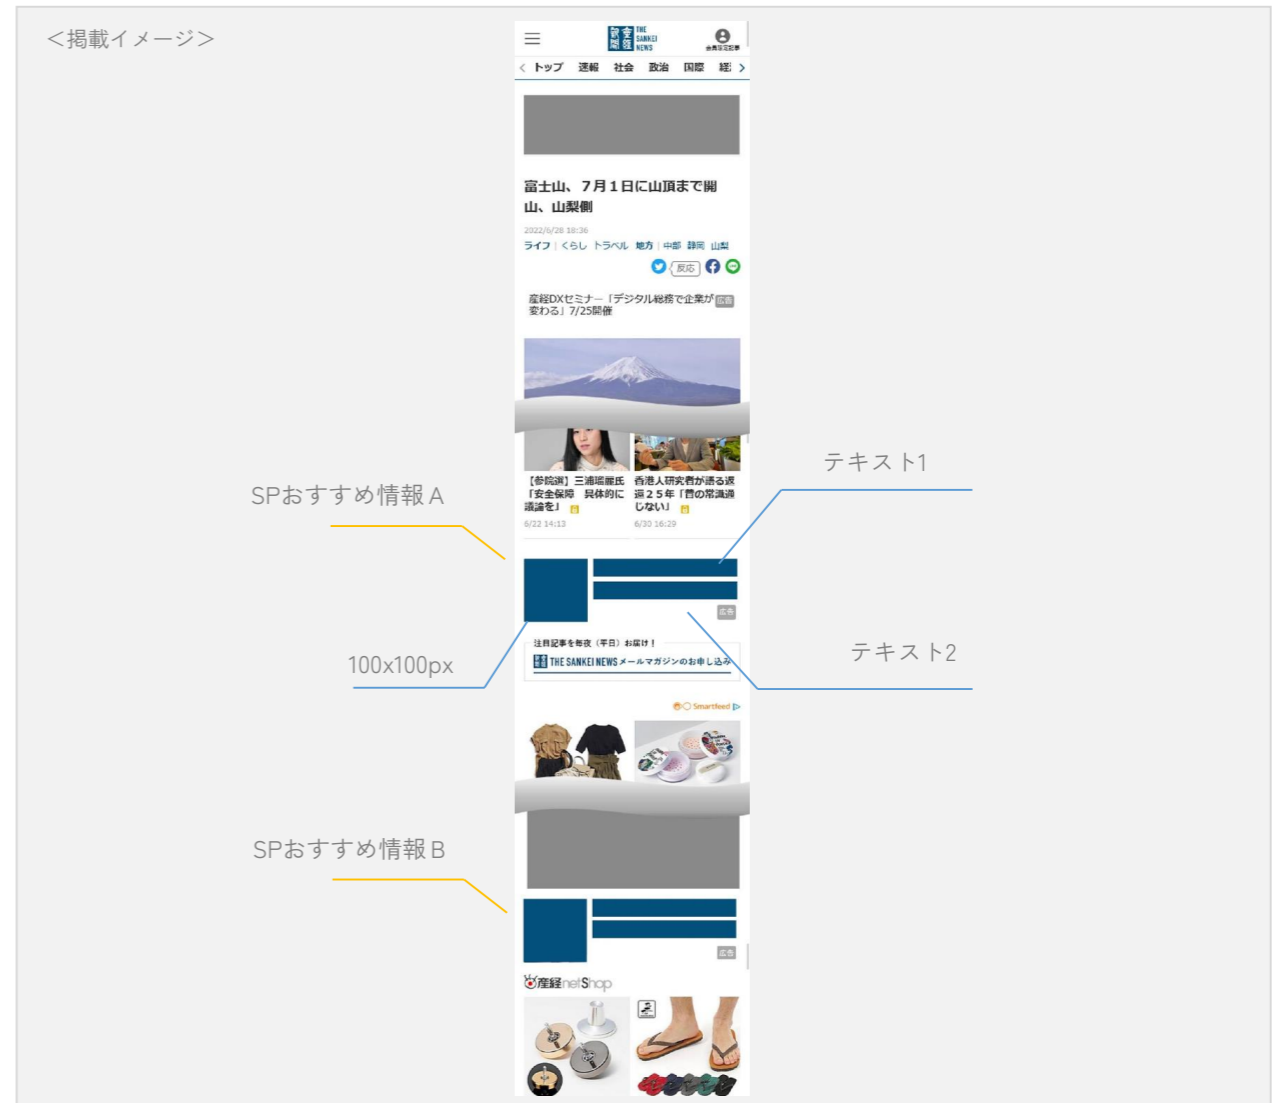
<掲載イメージ>

産経新聞 THE SANKEI NEWS

会員限定記事

トップ 速報 社会 政治 国際 経

富士山、7月1日に山頂まで開山、山梨側

2022/6/28 18:36

ライフ | くらし トラベル 地方 | 中部 静岡 山梨

反応

産経DXセミナー「デジタル戦略で企業が変わる」7/25開催 広告

【参院選】三浦瑠麗氏「安全保障 具体的に議論を」

6/22 14:13

香港人研究者が語る返還25年「昔の常識通じない」

6/30 16:29

テキスト1

SPおすすめ情報A

広告

100x100px

テキスト2

注目記事を毎夜（平日）お届け！

THE SANKEI NEWS メールマガジンのお申し込み

Smartfeed

SPおすすめ情報B

広告

産経netShop